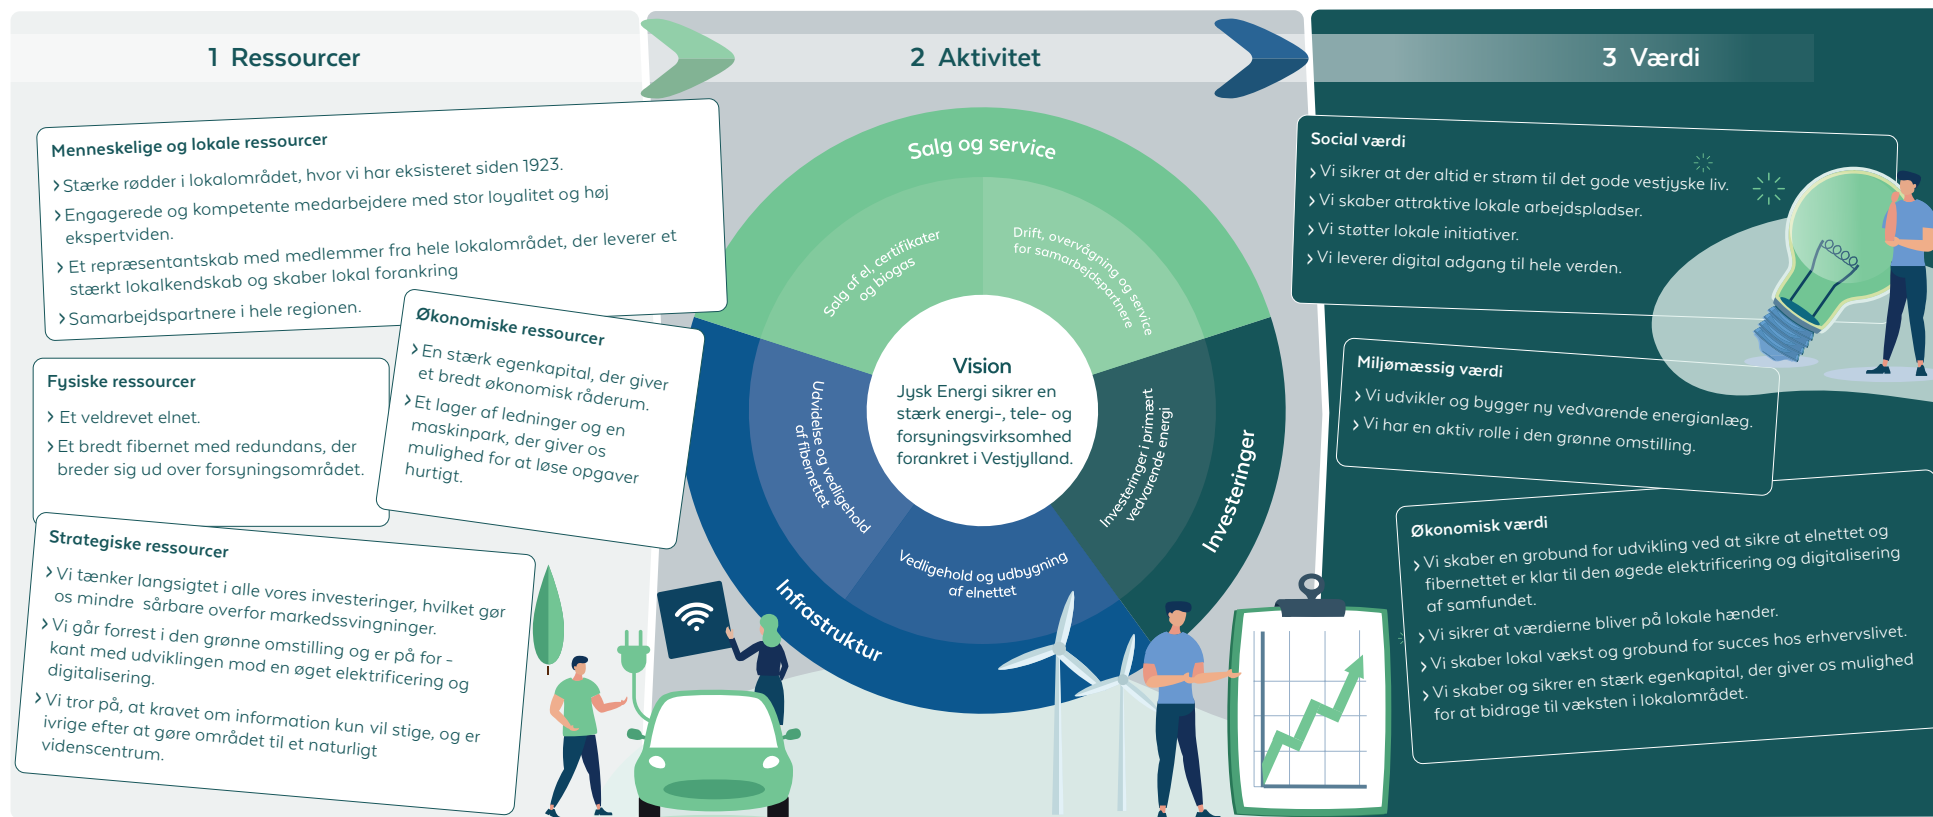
1 Ressourcer

Menneskelige og lokale ressourcer

› Stærke rødder i lokalområdet, hvor vi har eksisteret siden 1923.

› Engagerede og kompetente medarbejdere med stor loyalitet og høj ekspertviden.

› Et repræsentantskab med medlemmer fra hele lokalområdet, der leverer et stærkt lokalkendskab og skaber lokal forankring

› Samarbejdspartnere i hele regionen.

Økonomiske ressourcer

› En stærk egenkapital, der giver et bredt økonomisk råderum.

› Et lager af ledninger og en maskinpark, der giver os mulighed for at løse opgaver hurtigt.

Fysiske ressourcer

› Et veldrevet elnet.

› Et bredt fibernet med redundans, der breder sig ud over forsyningsområdet.

Strategiske ressourcer

› Vi tænker langsigtet i alle vores investeringer, hvilket gør os mindre sårbare overfor markedssvingninger.

› Vi går forrest i den grønne omstilling og er på for - kant med udviklingen mod en øget elektrificering og digitalisering.

› Vi tror på, at kravet om information kun vil stige, og er ivrige efter at gøre området til et naturligt videnscentrum.

2 Aktivitet

Salg og service

Salg af el, certifikater og biogas

Drift, overvågning og service for samarbejdspartnere

Vision
Jysk Energi sikrer en stærk energi-, tele- og forsyningsvirksomhed forankret i Vestjylland.

Udvidelse og vedligehold af fibernettet

Investeringer i primært vedvarende energi

Investeringer

Vedligehold og udbygning af elnettet

Infrastruktur

3 Værdi

Social værdi

› Vi sikrer at der altid er strøm til det gode vestjyske liv.

› Vi skaber attraktive lokale arbejdspladser.

› Vi støtter lokale initiativer.

› Vi leverer digital adgang til hele verden.

Miljømæssig værdi

› Vi udvikler og bygger ny vedvarende energianlæg.

› Vi har en aktiv rolle i den grønne omstilling.

Økonomisk værdi

› Vi skaber en grobund for udvikling ved at sikre at elnettet og fibernettet er klar til den øgede elektrificering og digitalisering af samfundet.

› Vi sikrer at værdierne bliver på lokale hænder.

› Vi skaber lokal vækst og grobund for succes hos erhvervslivet.

› Vi skaber og sikrer en stærk egenkapital, der giver os mulighed for at bidrage til væksten i lokalområdet.